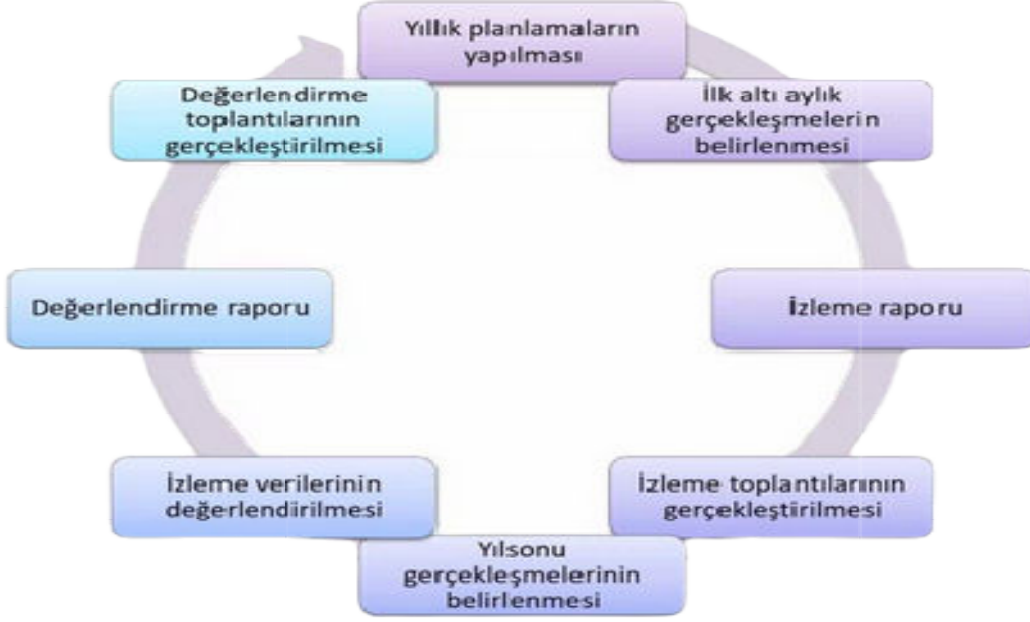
Yıllık planlamaların yapılması

İlk altı aylık gerçekleşmelerin belirlenmesi

İzleme raporu

İzleme toplantılarının gerçekleştirilmesi

Yılsonu gerçekleşmelerinin belirlenmesi

İzleme verilerinin değerlendirilmesi

Değerlendirme raporu

Değerlendirme toplantılarının gerçekleştirilmesi